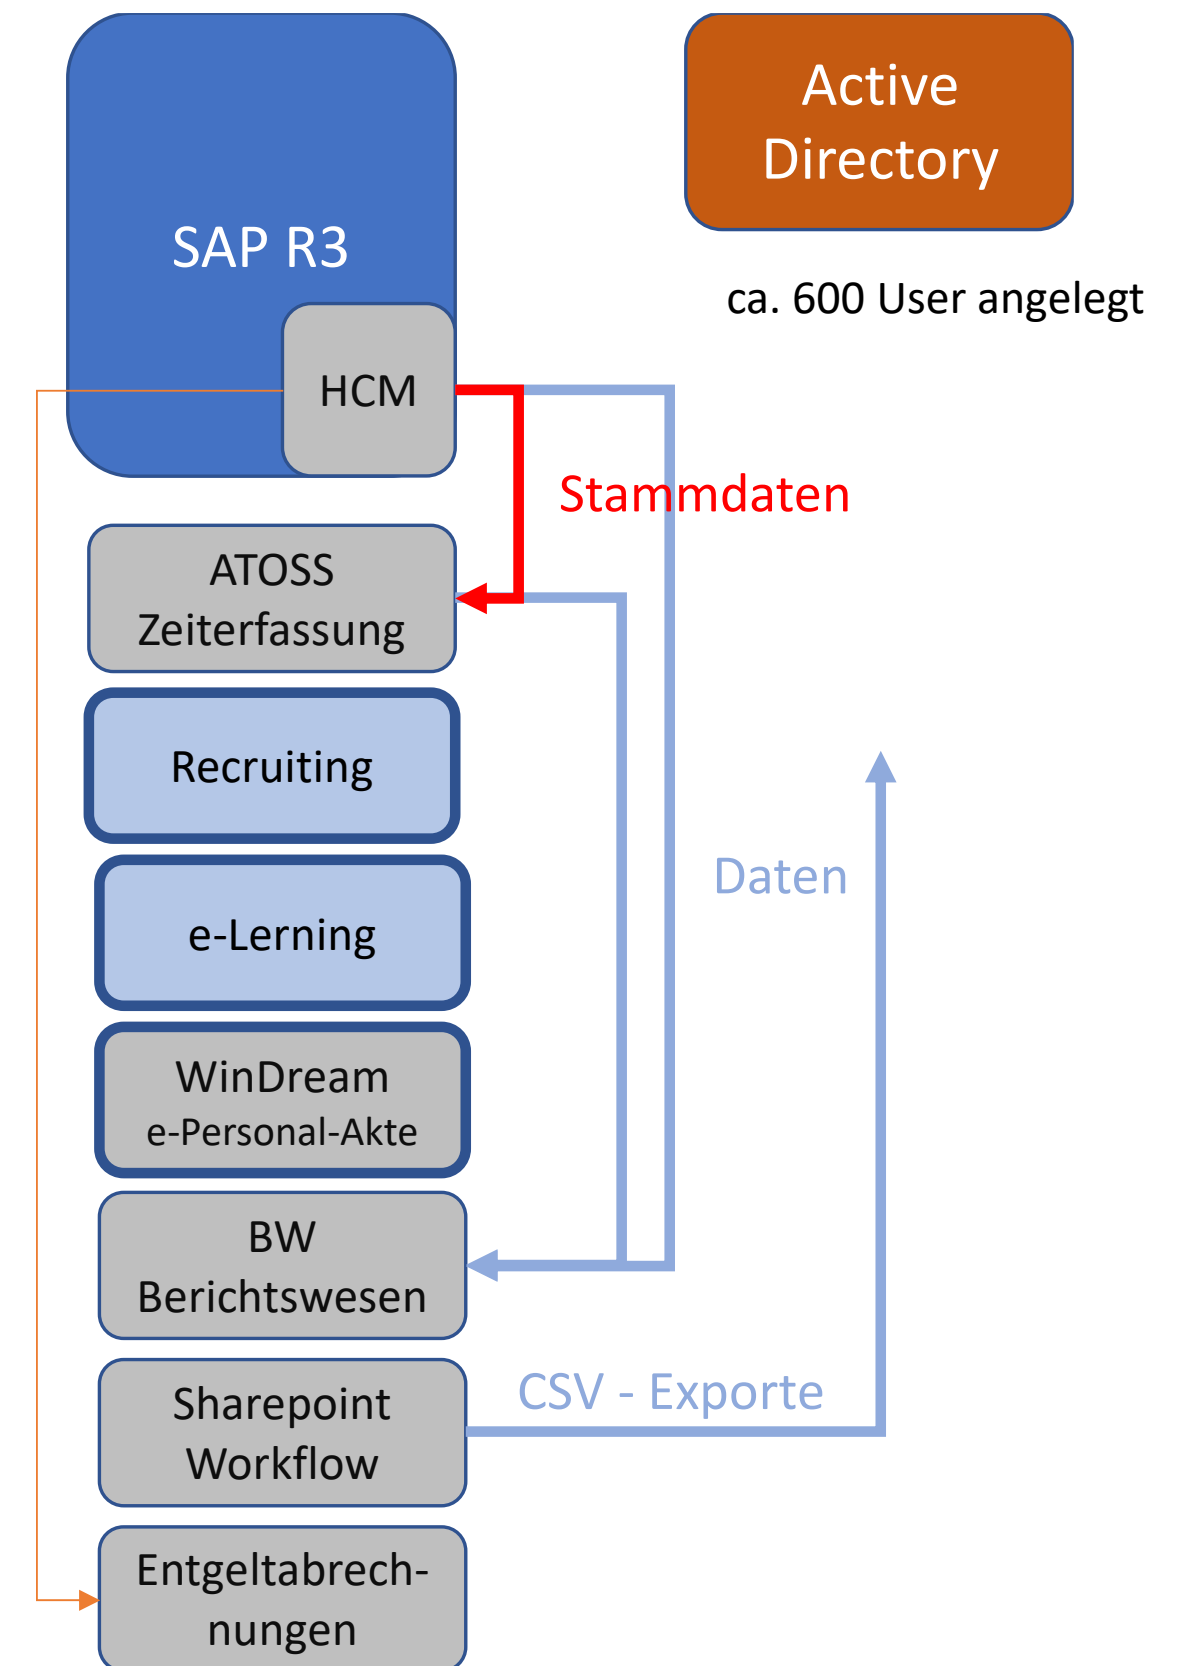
SAP R3

HCM

Active Directory

ca. 600 User angelegt

Stammdaten

ATOSS Zeiterfassung

Recruiting

e-Lerning

WinDream e-Personal-Akte

BW Berichtswesen

Sharepoint Workflow

Entgeltabrechnungen

Daten

CSV - Exporte